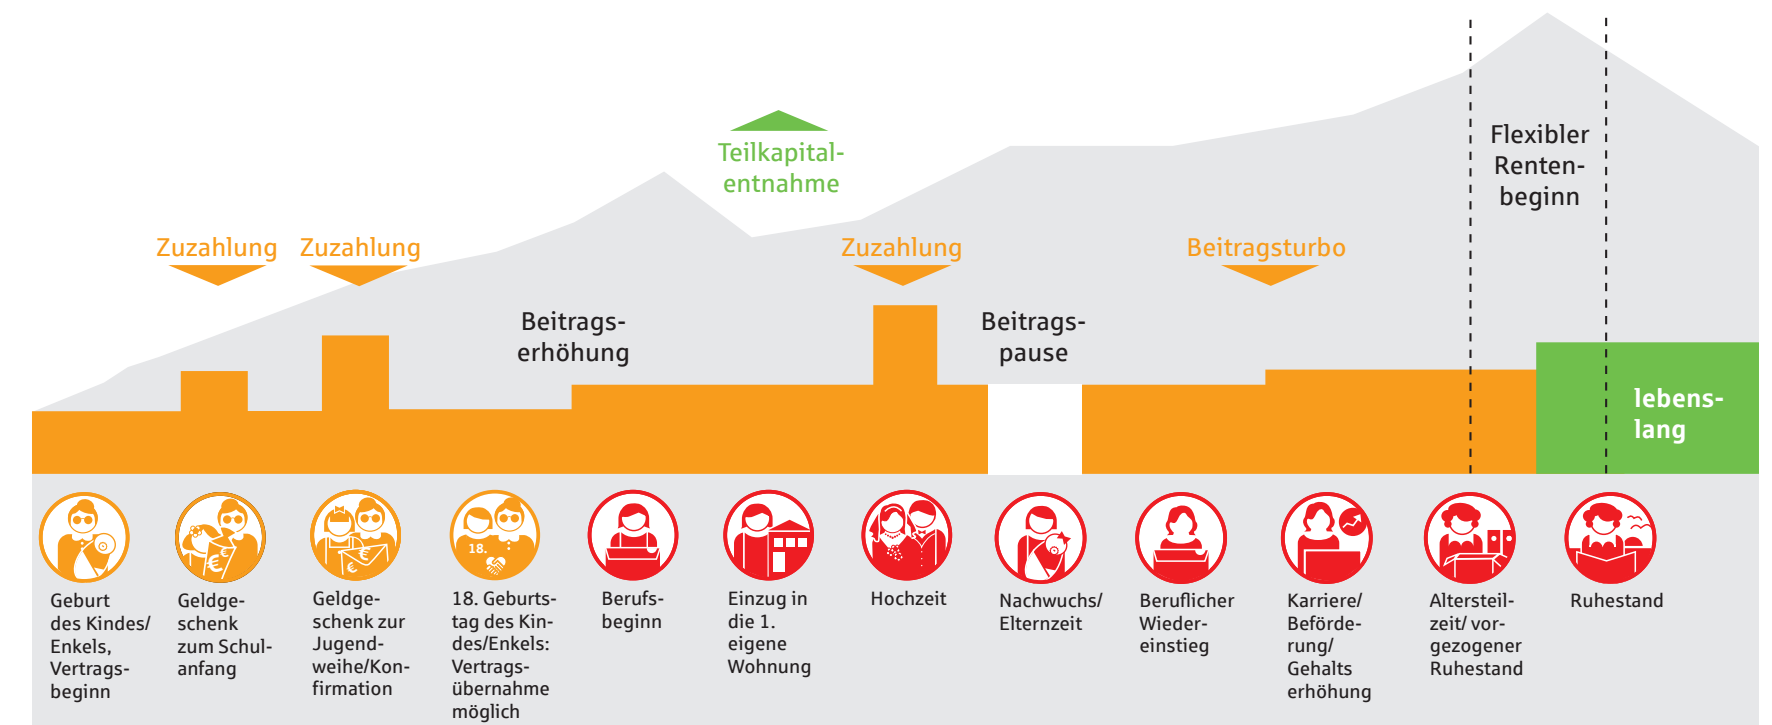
Teilkapitalentnahme

Flexibler Rentenbeginn

Zuzahlung

Zuzahlung

Zuzahlung

Beitragsturbo

Beitragserhöhung

Beitragspause

lebenslang

18.

Geburt des Kindes/ Enkels, Vertragsbeginn

Geldgeschenk zum Schulanfang

Geldgeschenk zur Jugendweihe/Konfirmation

18. Geburtstag des Kindes/Enkels: Vertragsübernahme möglich

Berufsbeginn

Einzug in die 1. eigene Wohnung

Hochzeit

Nachwuchs/ Elternzeit

Beruflicher Wiedereinstieg

Karriere/ Beförderung/ Gehaltserhöhung

Altersteilzeit/ vorgezogener Ruhestand

Ruhestand